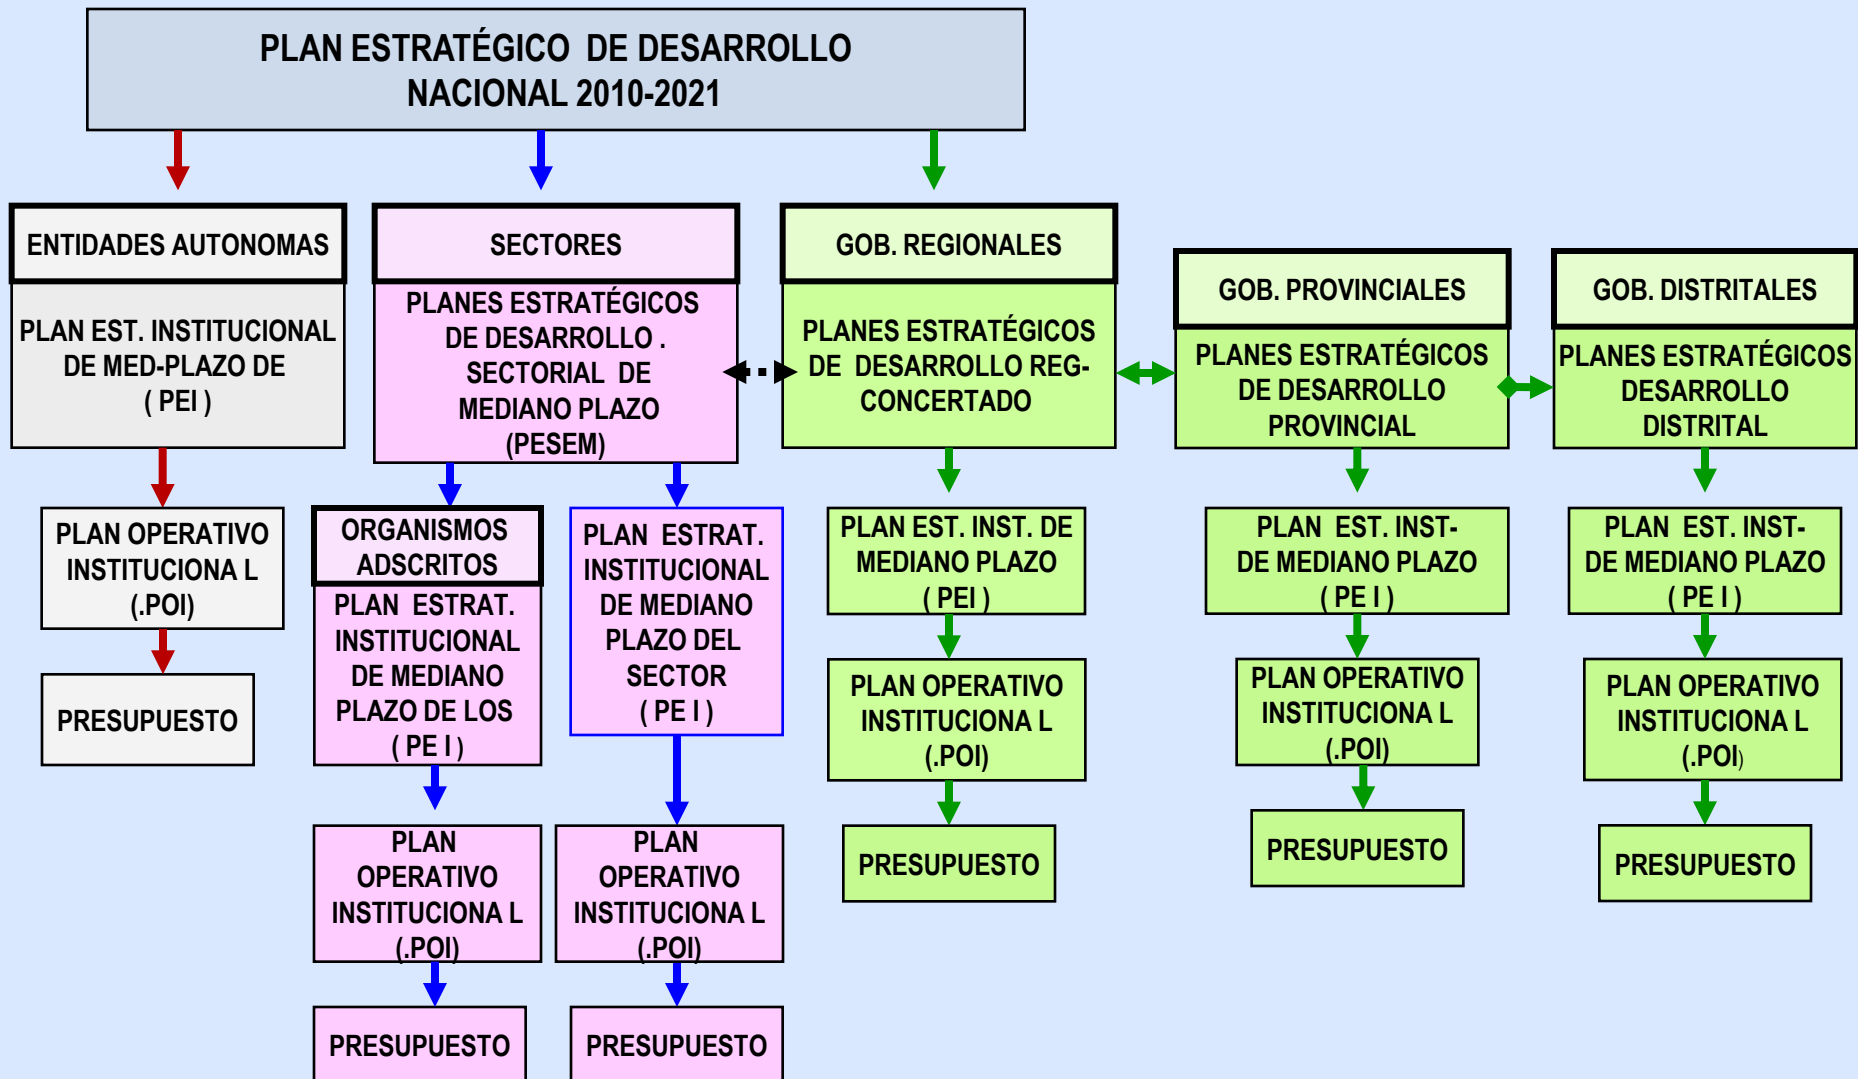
PLAN ESTRATÉGICO DE DESARROLLO NACIONAL 2010-2021

ENTIDADES AUTONOMAS

PLAN EST. INSTITUCIONAL DE MED-PLAZO DE ( PEI )

PLAN OPERATIVO INSTITUCIONA L (.POI)

PRESUPUESTO

SECTORES

PLANES ESTRATÉGICOS DE DESARROLLO . SECTORIAL DE MEDIANO PLAZO (PESEM)

ORGANISMOS ADSCRITOS

PLAN ESTRAT. INSTITUCIONAL DE MEDIANO PLAZO DE LOS ( PE I )

PLAN OPERATIVO INSTITUCIONA L (.POI)

PRESUPUESTO

PLAN ESTRAT. INSTITUCIONAL DE MEDIANO PLAZO DEL SECTOR ( PE I )

PLAN OPERATIVO INSTITUCIONA L (.POI)

PRESUPUESTO

GOB. REGIONALES

PLANES ESTRATÉGICOS DE DESARROLLO REG-CONCERTADO

PLAN EST. INST. DE MEDIANO PLAZO ( PEI )

PLAN OPERATIVO INSTITUCIONA L (.POI)

PRESUPUESTO

GOB. PROVINCIALES

PLANES ESTRATÉGICOS DE DESARROLLO PROVINCIAL

PLAN EST. INST- DE MEDIANO PLAZO ( PE I )

PLAN OPERATIVO INSTITUCIONA L (.POI)

PRESUPUESTO

GOB. DISTRITALES

PLANES ESTRATÉGICOS DESARROLLO DISTRITAL

PLAN EST. INST- DE MEDIANO PLAZO ( PE I )

PLAN OPERATIVO INSTITUCIONA L (.POI)

PRESUPUESTO